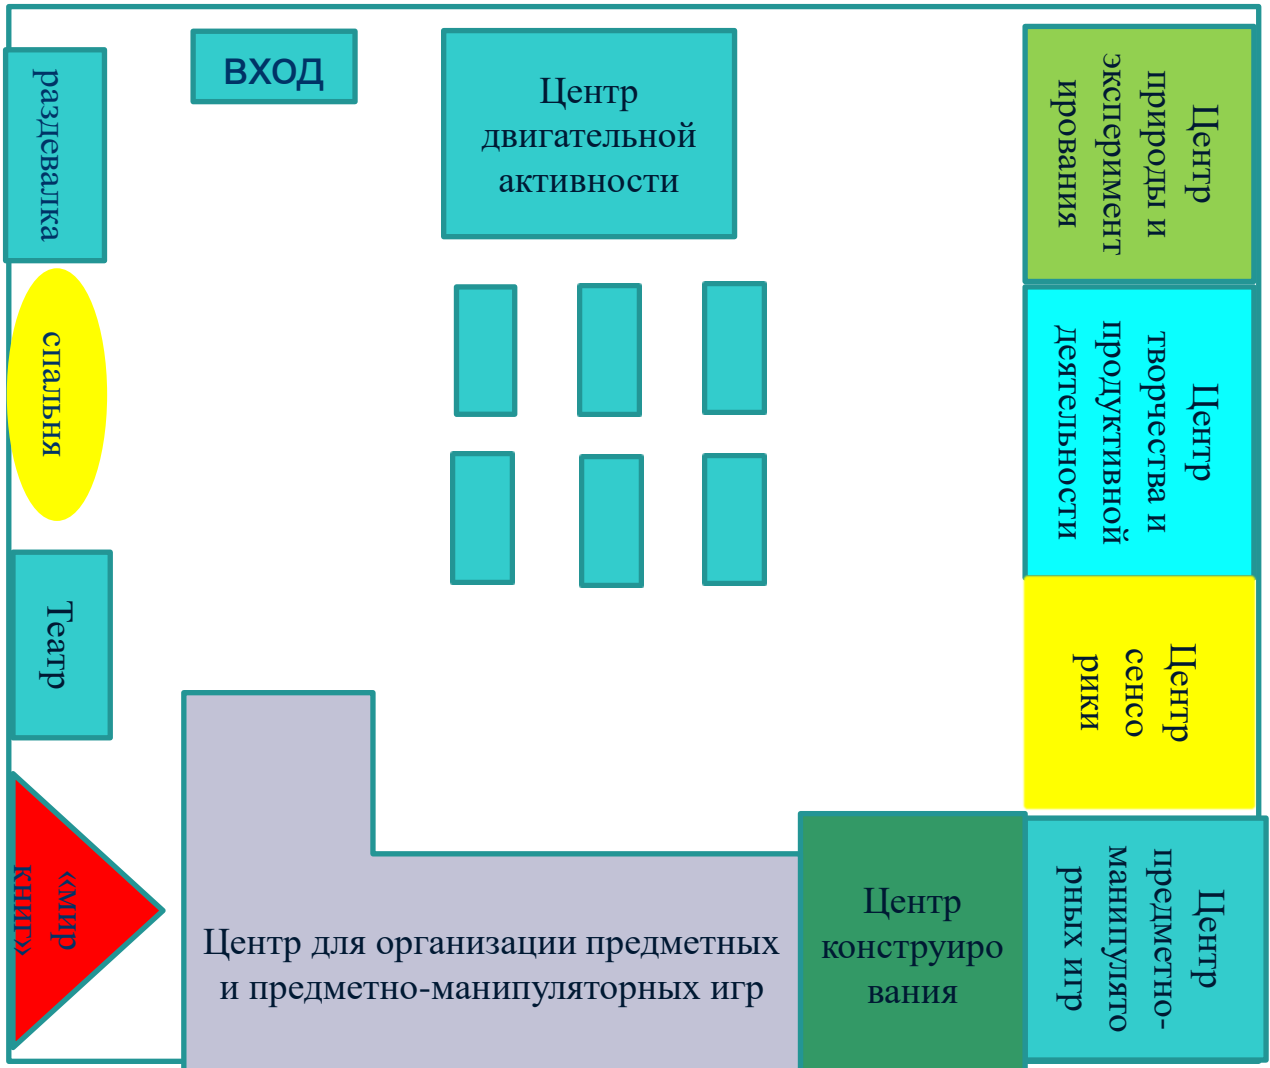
раздевалка

ВХОД

Центр двигательной активности

Центр природы и экспериментирования

спальня

Центр творчества и продуктивной деятельности

Театр

Центр сенсорики

«мир книг»

Центр для организации предметных и предметно-манипуляторных игр

Центр конструирования

Центр предметно-манипуляторных игр